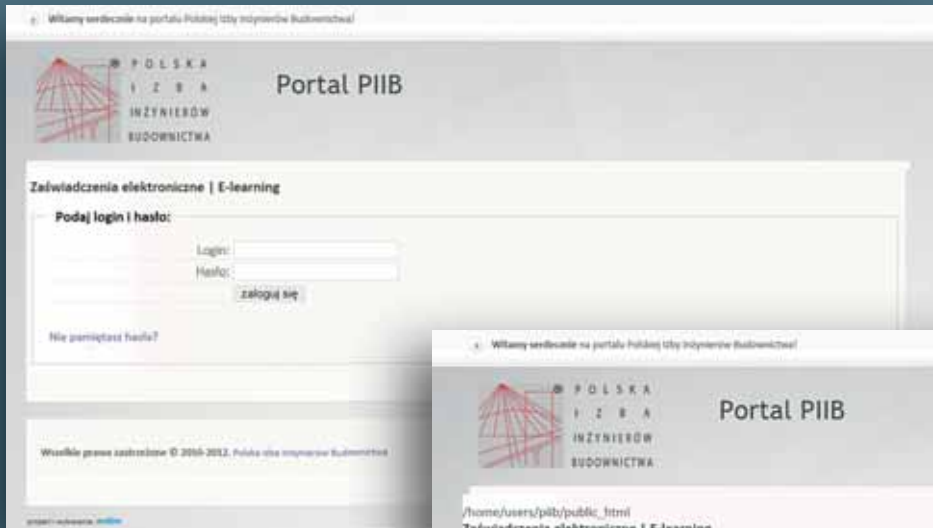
Witamy serdecznie na portalu Polskiej Izby Inżynierów Budownictwa!

POLSKA IZBA INŻYNIERÓW BUDOWNICTWA

Portal PIIB

Zaświadczenia elektroniczne | E-learning

Podaj login i hasło:

Login:

Hasło:

zaloguj się

Nie pamiętasz hasła?

Wszelkie prawa zastrzeżone © 2010-2012. Polska Izba Inżynierów Budownictwa

projekt i wykonanie: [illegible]

Witamy serdecznie na portalu Polskiej Izby Inżynierów Budownictwa!

POLSKA IZBA INŻYNIERÓW BUDOWNICTWA

Portal PIIB

/home/users/piib/public_html

Zaświadczenia elektroniczne | E-learning